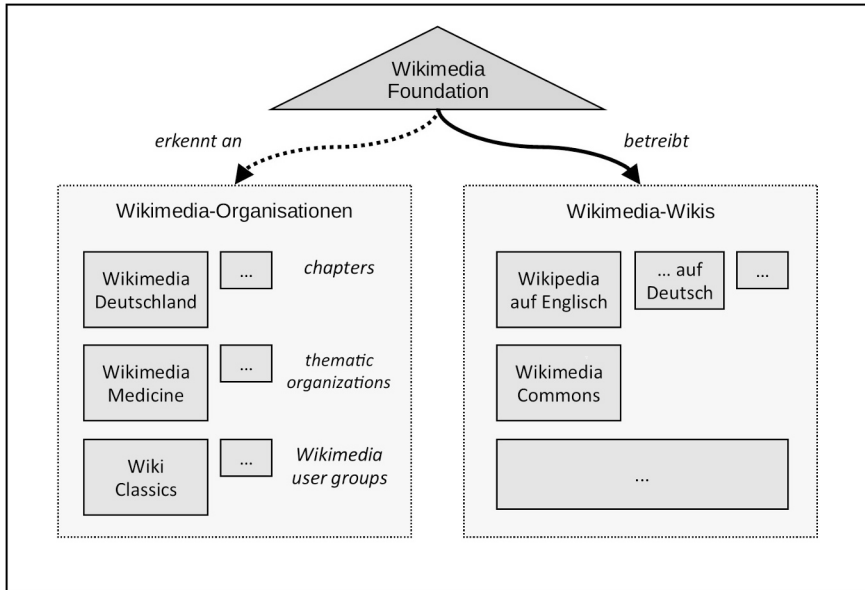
Wikimedia Foundation

erkennt an

betreibt

Wikimedia-Organisationen

Wikimedia Deutschland

...

chapters

Wikimedia Medicine

...

thematic organizations

Wiki Classics

...

Wikimedia user groups

Wikimedia-Wikis

Wikipedia auf Englisch

... auf Deutsch

...

Wikimedia Commons

...